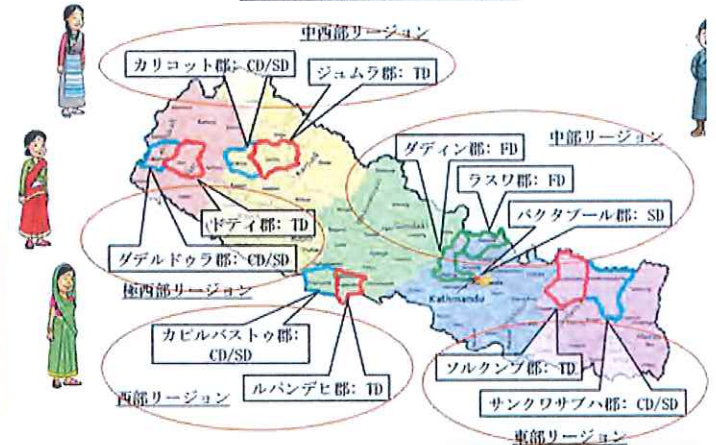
中西部リージョン

カリコット郡: CD/SD

ジュムラ郡: TD

中部リージョン

ダディン郡: FD

ラスワ郡: FD

バクタプール郡: SD

ドティ郡: TD

ダデルドゥラ郡: CD/SD

極西部リージョン

Kathmandu

カピルバストゥ郡: CD/SD

ルパンデヒ郡: TD

西部リージョン

ソルクンブ郡: TD

サンクワサブハ郡: CD/SD

東部リージョン